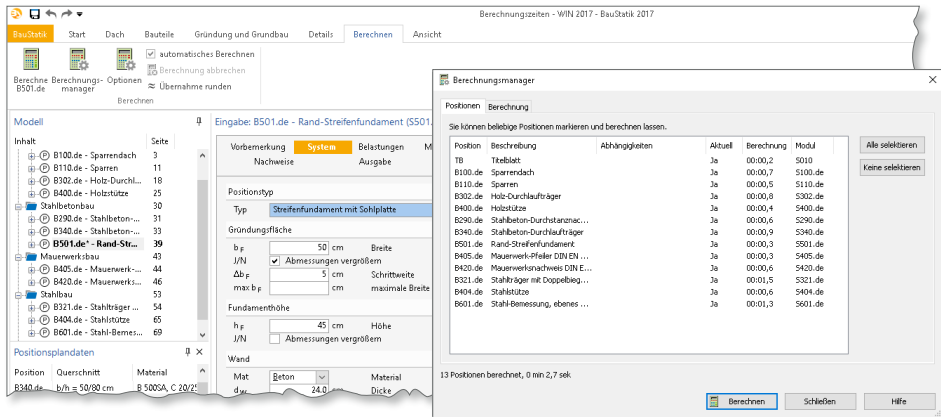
Berechnungszeiten - WIN 2017 - BauStatik 2017

BauStatik | Start | Dach | Bauteile | Gründung und Grundbau | Details | Berechnen | Ansicht

Berechne B501.de | Berechnungs-manager | Optionen
automatisches Berechnen
Berechnung abbrechen
Übernahme runden
Berechnen

Modell

| Inhalt | Seite |
|---|---|
| B100.de - Sparrendach | 3 |
| B110.de - Sparren | 11 |
| B302.de - Holz-Durchl... | 18 |
| B400.de - Holzstütze | 25 |
| Stahlbetonbau | 30 |
| B290.de - Stahlbeton-... | 31 |
| B340.de - Stahlbeton-... | 33 |
| B501.de* - Rand-Str... | 39 |
| Mauerwerksbau | 43 |
| B405.de - Mauerwerk-... | 44 |
| B420.de - Mauerwerks... | 46 |
| Stahlbau | 53 |
| B321.de - Stahlträger m... | 54 |
| B404.de - Stahlstütze | 65 |
| B601.de - Stahl-Bemes... | 69 |

Positionsplandaten

| Position | Querschnitt | Material |
|---|---|---|
| B340.de... | b/h = 50/80 cm | B 500SA, C 20/25 |

Eingabe: B501.de - Rand-Streifenfundament (S501...

Vorbemerkung | System | Belastungen | M...
Nachweise | Ausgabe

Positionstyp
Typ | Streifenfundament mit Sohlplatte

Gründungsfläche
$b_F$ | 50 | cm | Breite
J/N | Abmessungen vergrößern
$\Delta b_F$ | 5 | cm | Schrittweite
max $b_F$ | | cm | maximale Breite

Fundamenthöhe
$h_F$ | 45 | cm | Höhe
J/N | Abmessungen vergrößern

Wand
Mat | Beton | Material
$d_W$ | 24.0 | cm | Dicke

Berechnungsmanager

Positionen | Berechnung

Sie können beliebige Positionen markieren und berechnen lassen.

| Position | Beschreibung | Abhängigkeiten | Aktuell | Berechnung | Modul |
|---|---|---|---|---|---|
| TB | Titelblatt | | Ja | 00:00,2 | S010 |
| B100.de | Sparrendach | | Ja | 00:00,6 | S100.de |
| B110.de | Sparren | | Ja | 00:00,5 | S110.de |
| B302.de | Holz-Durchlaufträger | | Ja | 00:00,8 | S302.de |
| B400.de | Holzstütze | | Ja | 00:00,4 | S400.de |
| B290.de | Stahlbeton-Durchstanznac... | | Ja | 00:00,6 | S290.de |
| B340.de | Stahlbeton-Durchlaufträger | | Ja | 00:00,9 | S340.de |
| B501.de | Rand-Streifenfundament | | Ja | 00:00,3 | S501.de |
| B405.de | Mauerwerk-Pfeiler DIN EN ... | | Ja | 00:00,3 | S405.de |
| B420.de | Mauerwerksnachweis DIN E... | | Ja | 00:00,6 | S420.de |
| B321.de | Stahlträger mit Doppelbieg... | | Ja | 00:00,3 | S321.de |
| B404.de | Stahlstütze | | Ja | 00:00,6 | S404.de |
| B601.de | Stahl-Bemessung, ebenes ... | | Ja | 00:01,3 | S601.de |

Alle selektieren
Keine selektieren

13 Positionen berechnet, 0 min 2,7 sek

Berechnen | Schließen | Hilfe